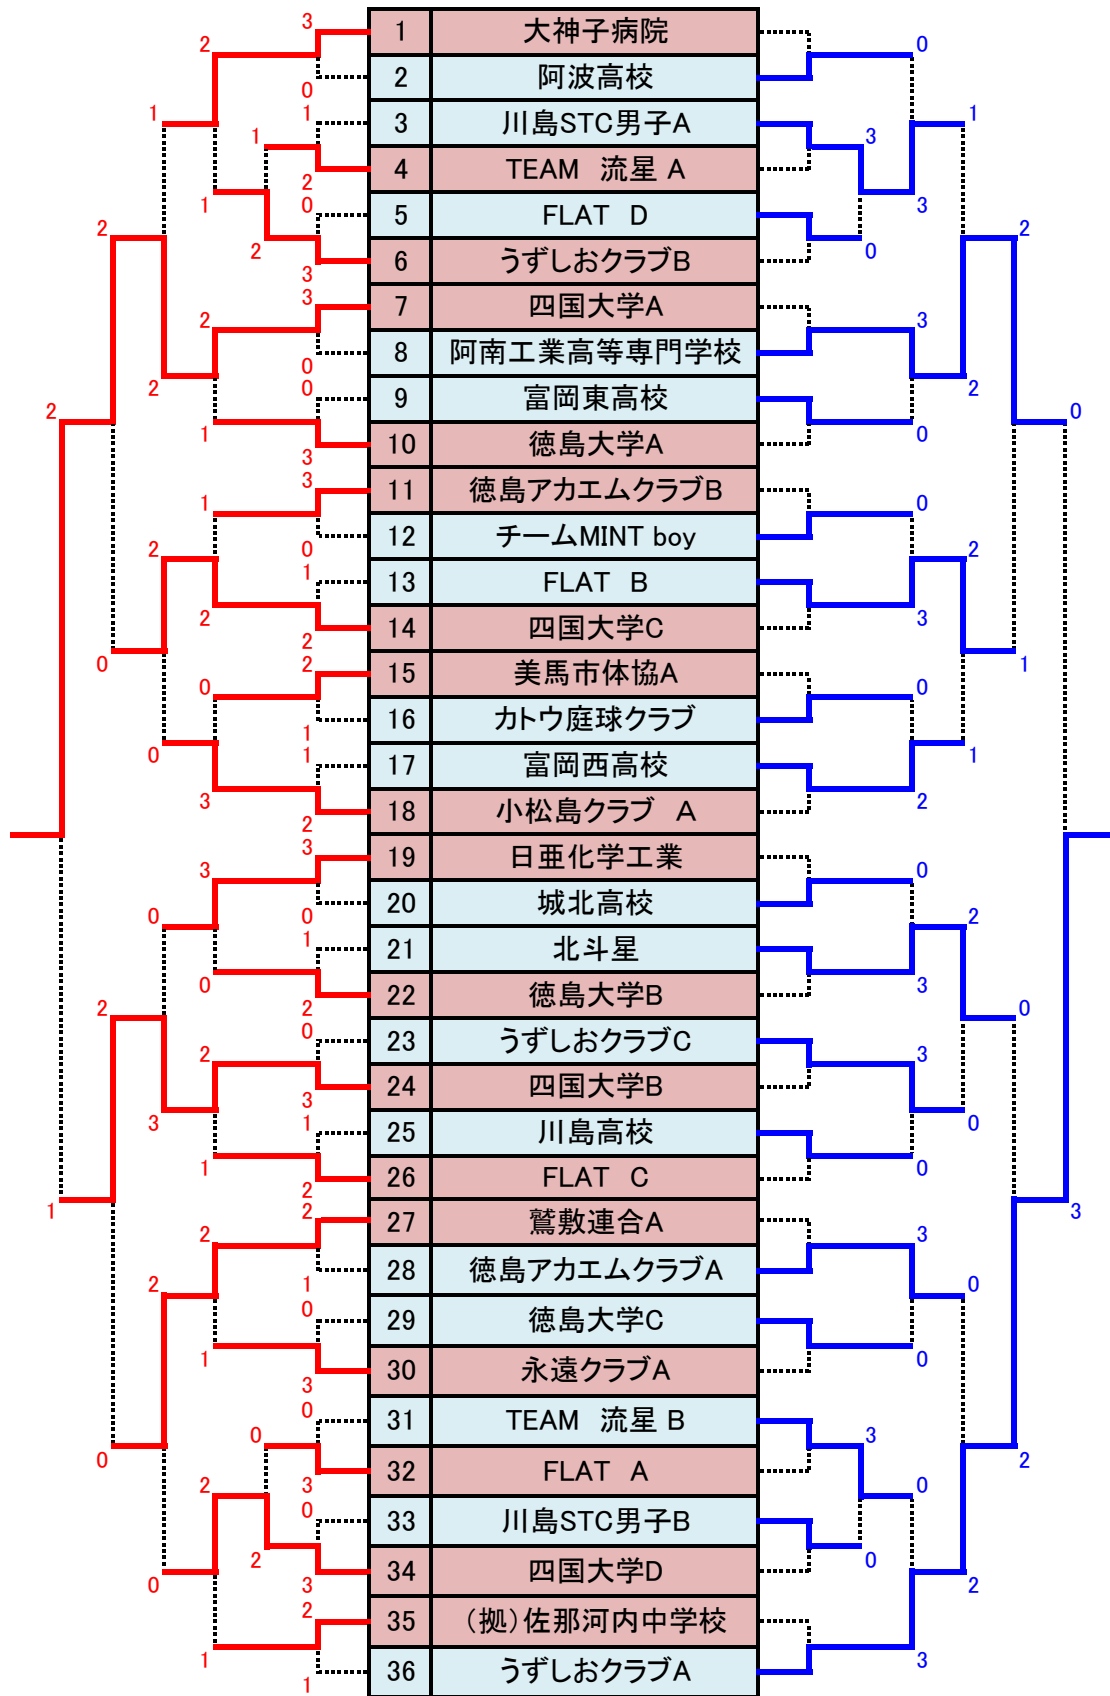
| 1 | 大神子病院 |
|---|---|
| 2 | 阿波高校 |
| 3 | 川島STC男子A |
| 4 | TEAM 流星 A |
| 5 | FLAT D |
| 6 | うずしおクラブB |
| 7 | 四国大学A |
| 8 | 阿南工業高等専門学校 |
| 9 | 富岡東高校 |
| 10 | 徳島大学A |
| 11 | 徳島アカエムクラブB |
| 12 | チームMINT boy |
| 13 | FLAT B |
| 14 | 四国大学C |
| 15 | 美馬市体協A |
| 16 | カトウ庭球クラブ |
| 17 | 富岡西高校 |
| 18 | 小松島クラブ A |
| 19 | 日亜化学工業 |
| 20 | 城北高校 |
| 21 | 北斗星 |
| 22 | 徳島大学B |
| 23 | うずしおクラブC |
| 24 | 四国大学B |
| 25 | 川島高校 |
| 26 | FLAT C |
| 27 | 鷲敷連合A |
| 28 | 徳島アカエムクラブA |
| 29 | 徳島大学C |
| 30 | 永遠クラブA |
| 31 | TEAM 流星 B |
| 32 | FLAT A |
| 33 | 川島STC男子B |
| 34 | 四国大学D |
| 35 | (拠)佐那河内中学校 |
| 36 | うずしおクラブA |

3 0 2 1 1 1 2 0 1 2 3 2 3 2 0 2 0 2 3 1 3 3 1 0 1 2 2 2 0 2 0 1 1 0 3 2 3 3 0 0 1 0 2 2 2 0 2 3 3 1 1 2 2 1 2 1 0 3 2 2 1 0 3 0 0 0 2 3 0 2 2 0 1 1

0 1 3 3 0 2 3 2 0 0 0 0 2 3 1 0 1 2 0 2 3 0 3 0 0 3 0 0 3 0 2 2 3 0 0 2 3 3